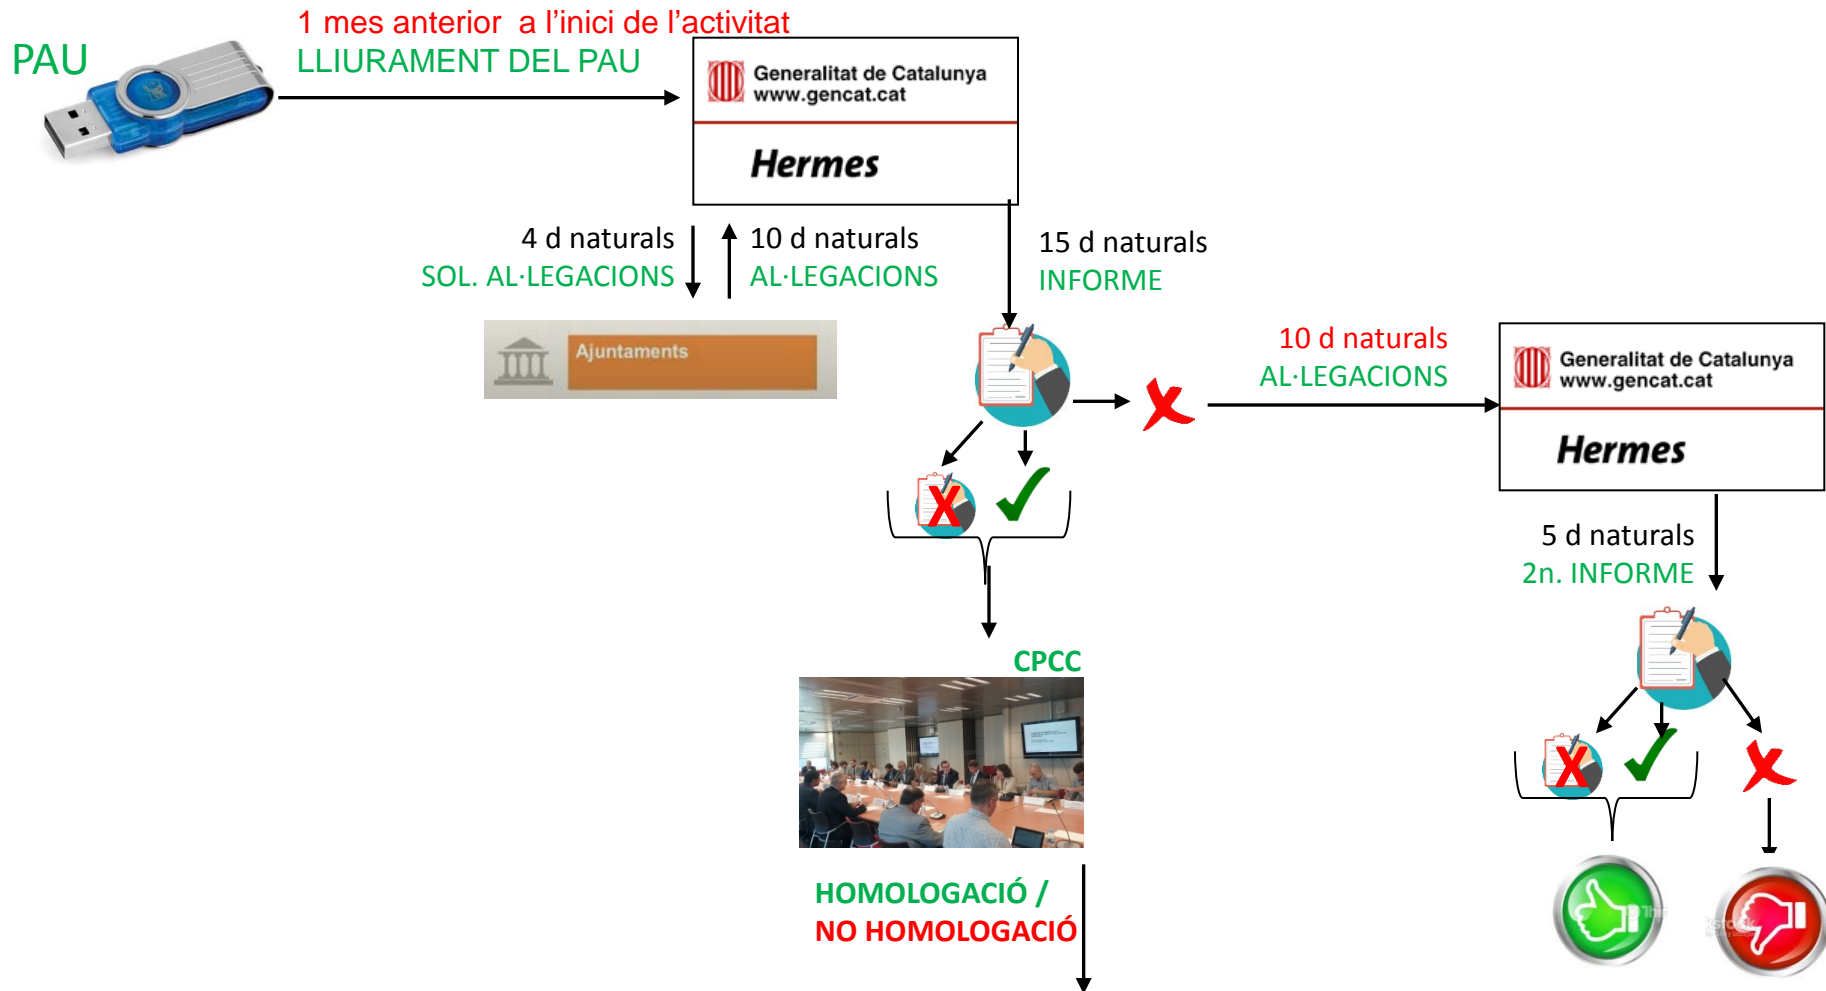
PAU

1 mes anterior a l'inici de l'activitat
LLIURAMENT DEL PAU

Generalitat de Catalunya
www.gencat.cat

Hermes

4 d naturals
SOL. AL·LEGACIONS

10 d naturals
AL·LEGACIONS

Ajuntaments

15 d naturals
INFORME

10 d naturals
AL·LEGACIONS

Generalitat de Catalunya
www.gencat.cat

Hermes

5 d naturals
2n. INFORME

CPCC

HOMOLOGACIÓ /
NO HOMOLOGACIÓ